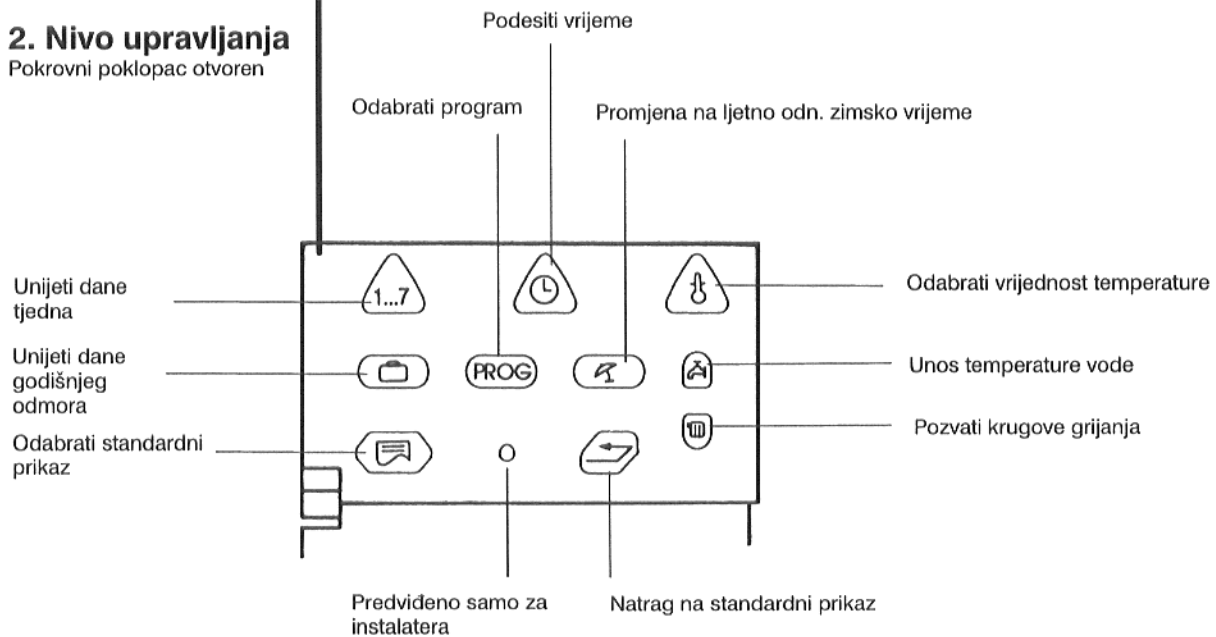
2. Nivo upravljanja
Pokrovni poklopac otvoren

Podesiti vrijeme

Odabrati program

Promjena na ljetno odn. zimsko vrijeme

Unijeti dane tjedna

1...7

Odabrati vrijednost temperature

Unijeti dane godišnjeg odmora

PROG

Unos temperature vode

Odabrati standardni prikaz

Pozvati krugove grijanja

Predviđeno samo za instalatera

Natrag na standardni prikaz